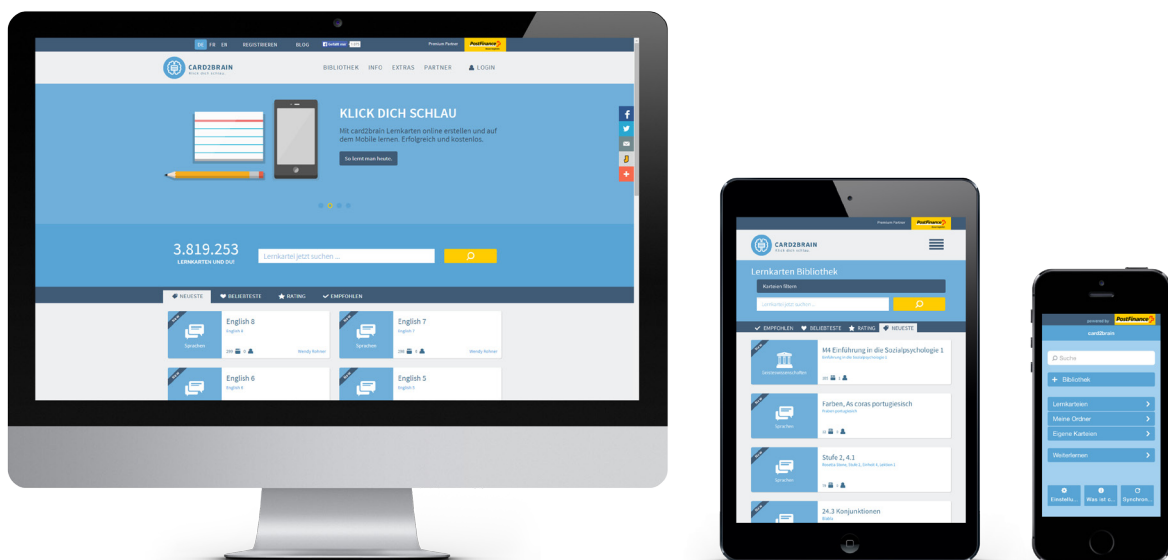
DE FR EN REGISTRIEREN BLOG Gefällt mir
Premium Partner PostFinance

CARD2BRAIN
Klick dich schlau

BIBLIOTHEK INFO EXTRAS PARTNER LOGIN

KLICK DICH SCHLAU
Mit card2brain Lernkarten online erstellen und auf dem Mobile lernen. Erfolgreich und kostenlos.
So lernt man heute.

3.819.253
LERNKARTEN UND DU?

Lernkartei jetzt suchen ...

NEUESTE BELIEBTESTE RATING EMPFOHLEN

English 8
English 8
Sprachen
Wendy Rohner

English 7
English 7
Sprachen
Wendy Rohner

English 6
English 6

English 5
English 5

Premium Partner PostFinance
CARD2BRAIN
Klick dich schlau

Lernkarten Bibliothek
Karteien filtern
Lernkartei jetzt suchen ...

EMPFEHLEN BELIEBTESTE RATING NEUESTE

M4 Einführung in die Sozialpsychologie 1
Einführung in die Sozialpsychologie 1
Sozialwissenschaften

Farben, As coras portugiesisch
Farben portugiesisch
Sprachen

Stufe 2, 4.1
Sprachen

24.3 Konjunktionen

powered by PostFinance
card2brain
Suche
+ Bibliothek
Lernkarteien
Meine Ordner
Eigene Karteien
Weiterlernen
Einstellu... Was ist c... Synchron...